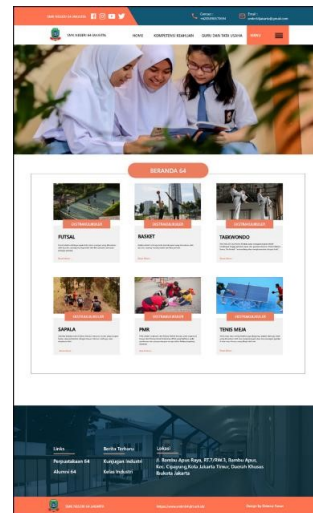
SMK NEGERI 64 JAKARTA

SMK NEGERI 64 JAKARTA

HOME KOMPETENSI KEAHLIAN GURU DAN TATA USAHA

BERANDA 64

EKSTRAKURIKULER
FUTSAL

EKSTRAKURIKULER
BASKET

EKSTRAKURIKULER
TAEKWONDO

EKSTRAKURIKULER
SAPALA

EKSTRAKURIKULER
PMR

EKSTRAKURIKULER
TENIS MEJA

Links
Perpustakaan 64
Alumni 64

Berita Terbaru
Kunjungan Industri
Kelas Industri

Lokasi
Jl. Bambu Apus Raya, RT.7/RW.3, Bambu Apus, Kec. Cipayung, Kota Jakarta Timur, Daerah Khusus Ibukota Jakarta

SMK NEGERI 64 JAKARTA